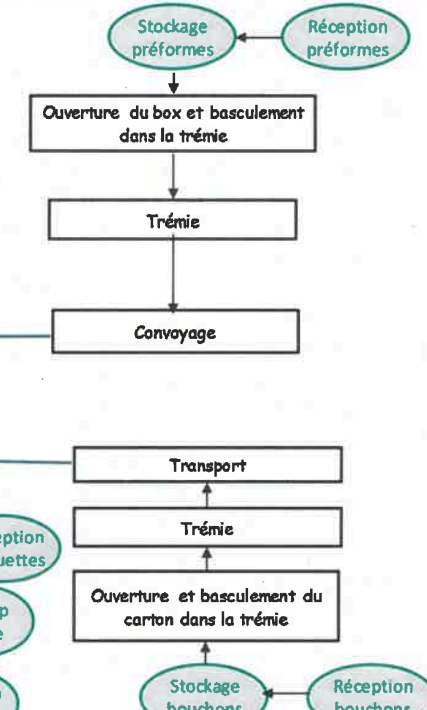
Stockage préformes

Réception préformes

Ouverture du box et basculement dans la trémie

Trémie

Convoyage

Transport

Trémie

Ouverture et basculement du carton dans la trémie

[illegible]ption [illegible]uettes

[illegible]p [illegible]e

Stockage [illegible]

Réception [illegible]